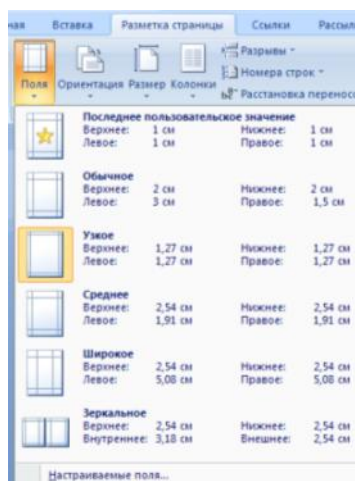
ная Вставка Разметка страницы Ссылки Рассыл

Поля Ориентация Размер Колонки Разрывы Номера строк Расстановка переноса

Последнее пользовательское значение
Верхнее: 1 см Нижнее: 1 см
Левое: 1 см Правое: 1 см

Обычное
Верхнее: 2 см Нижнее: 2 см
Левое: 3 см Правое: 1,5 см

Узкое
Верхнее: 1,27 см Нижнее: 1,27 см
Левое: 1,27 см Правое: 1,27 см

Среднее
Верхнее: 2,54 см Нижнее: 2,54 см
Левое: 1,91 см Правое: 1,91 см

Широкое
Верхнее: 2,54 см Нижнее: 2,54 см
Левое: 5,08 см Правое: 5,08 см

Зеркальное
Верхнее: 2,54 см Нижнее: 2,54 см
Внутреннее: 3,18 см Внешнее: 2,54 см

Настраиваемые поля...